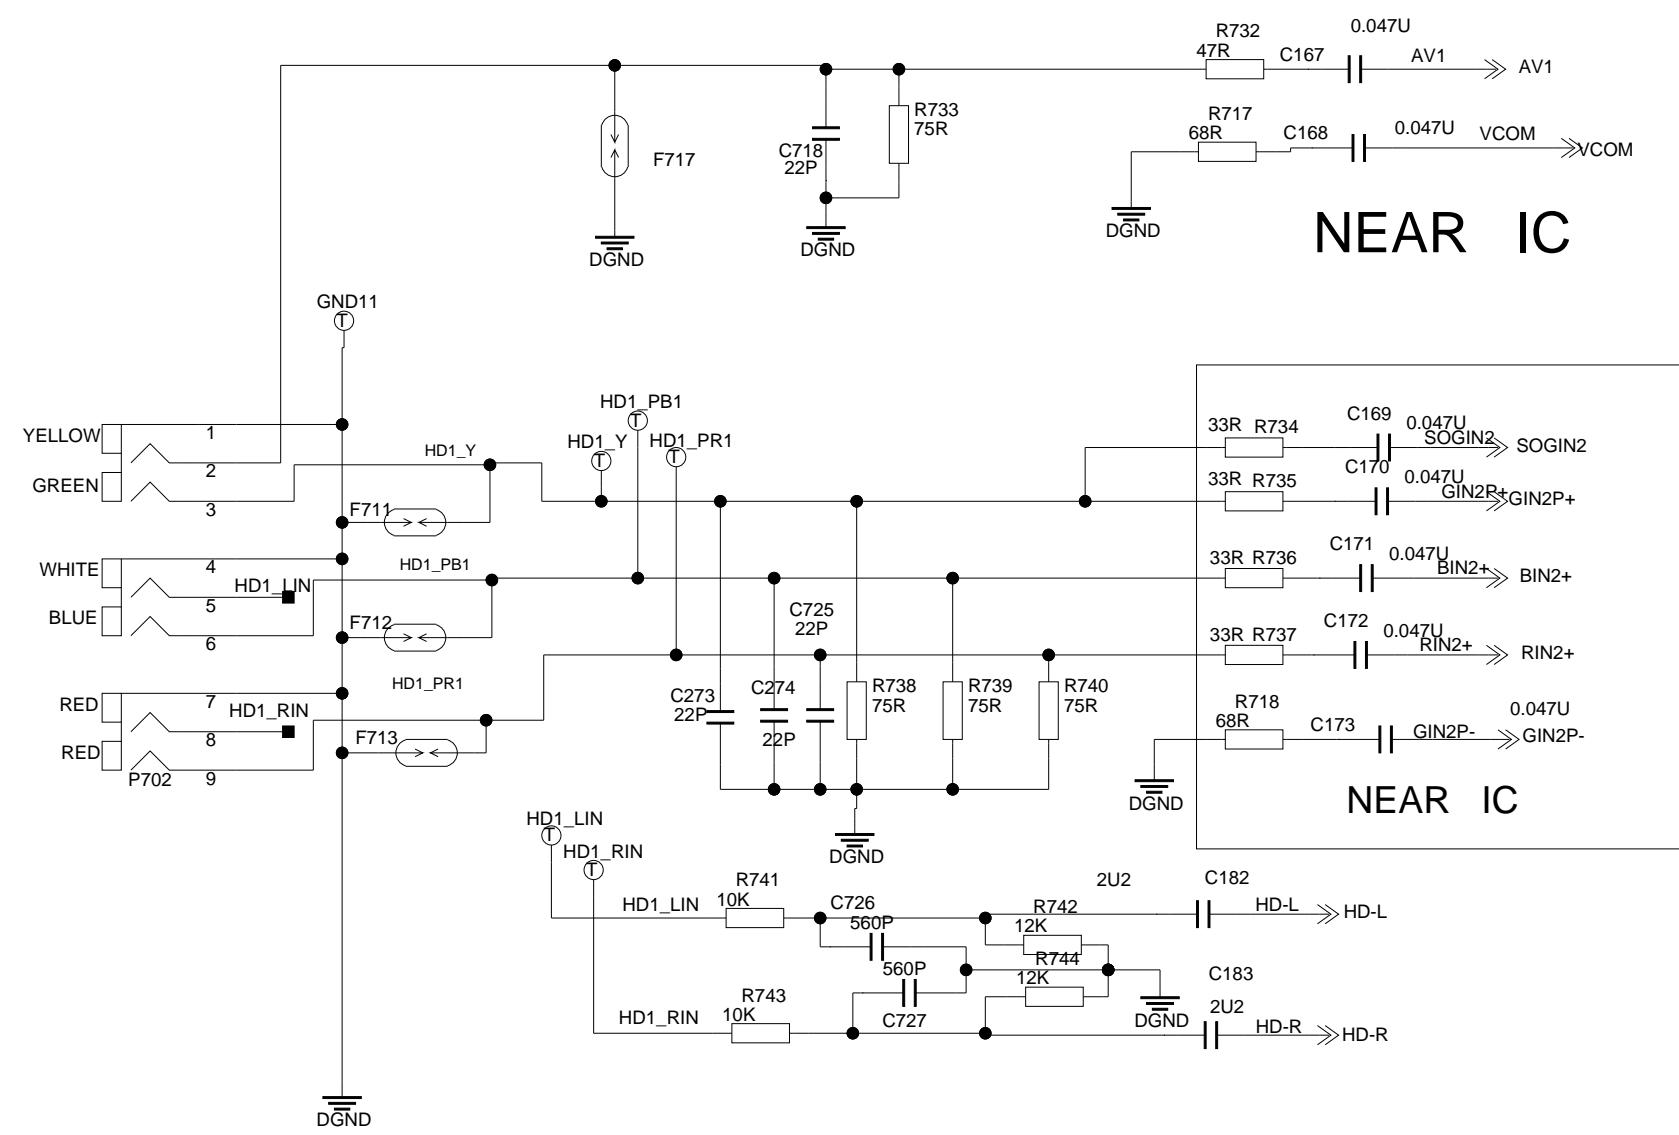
R732
47R
C167
0.047U
AV1
AV1
F717
C718
22P
R733
75R
DGND
DGND
R717
68R
C168
0.047U
VCOM
VCOM
DGND
NEAR IC
GND11
YELLOW
GREEN
1
2
3
HD1_Y
HD1_PB1
HD1_Y
HD1_PR1
33R R734
C169
0.047U
SOGIN2
SOGIN2
33R R735
C170
0.047U
GIN2P+
GIN2P+
F711
WHITE
BLUE
4
5
6
HD1_LIN
HD1_PB1
33R R736
C171
0.047U
BIN2+
BIN2+
F712
C725
22P
33R R737
C172
0.047U
RIN2+
RIN2+
HD1_PR1
RED
RED
7
8
9
P702
HD1_RIN
F713
C273
22P
C274
22P
R738
75R
R739
75R
R740
75R
R718
68R
C173
0.047U
GIN2P-
GIN2P-
DGND
NEAR IC
DGND
HD1_LIN
HD1_RIN
R741
10K
HD1_LIN
C726
560P
R742
12K
2U2
C182
HD-L
HD-L
R744
12K
560P
C727
C183
DGND
R743
10K
HD1_RIN
2U2
HD-R
HD-R
DGND